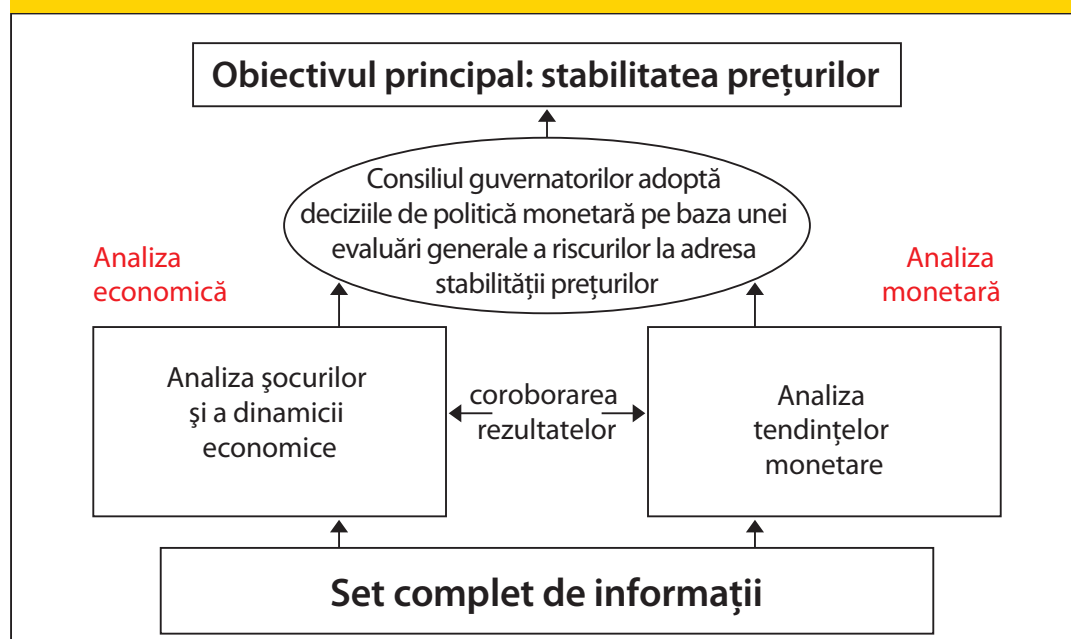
Obiectivul principal: stabilitatea prețurilor

Consiliul guvernatorilor adoptă deciziile de politică monetară pe baza unei evaluări generale a riscurilor la adresa stabilității prețurilor

Analiza economică

Analiza monetară

Analiza şocurilor şi a dinamicii economice

coroborarea rezultatelor

Analiza tendințelor monetare

Set complet de informații